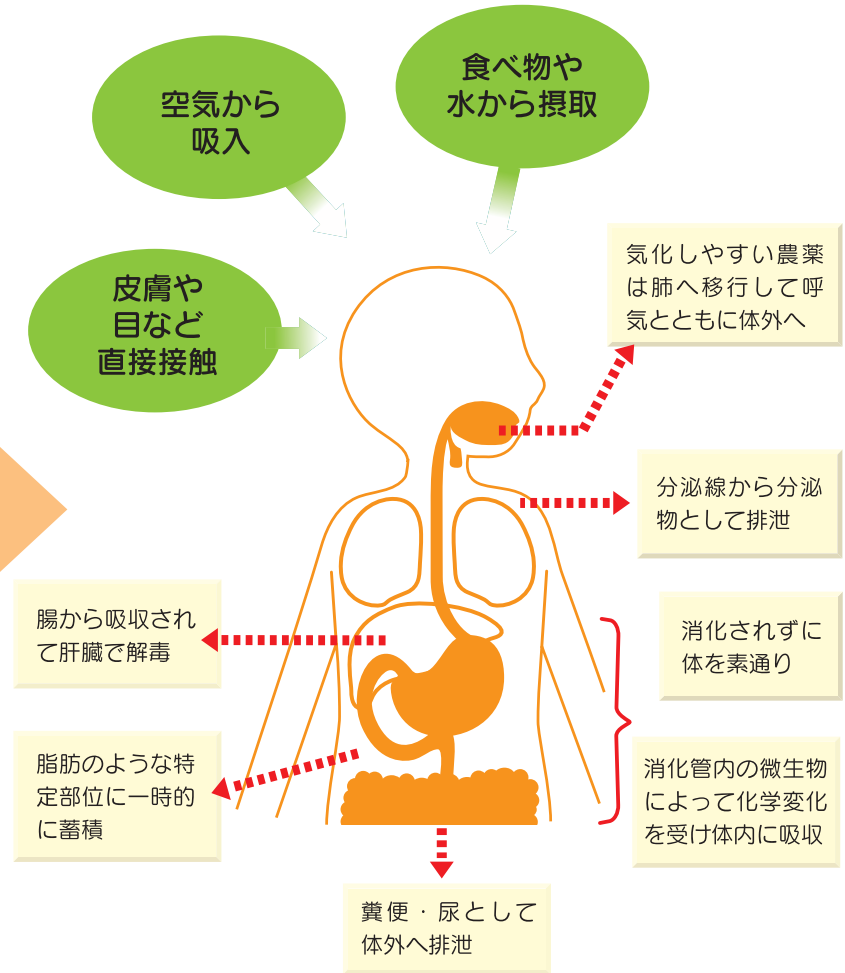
空気から
吸入

食べ物や
水から摂取

皮膚や
目など
直接接触

気化しやすい農薬は肺へ移行して呼気とともに体外へ

分泌線から分泌物として排泄

腸から吸収されて肝臓で解毒

消化されずに体を素通り

脂肪のような特定部位に一時的に蓄積

消化管内の微生物によって化学変化を受け体内に吸収

糞便・尿として体外へ排泄